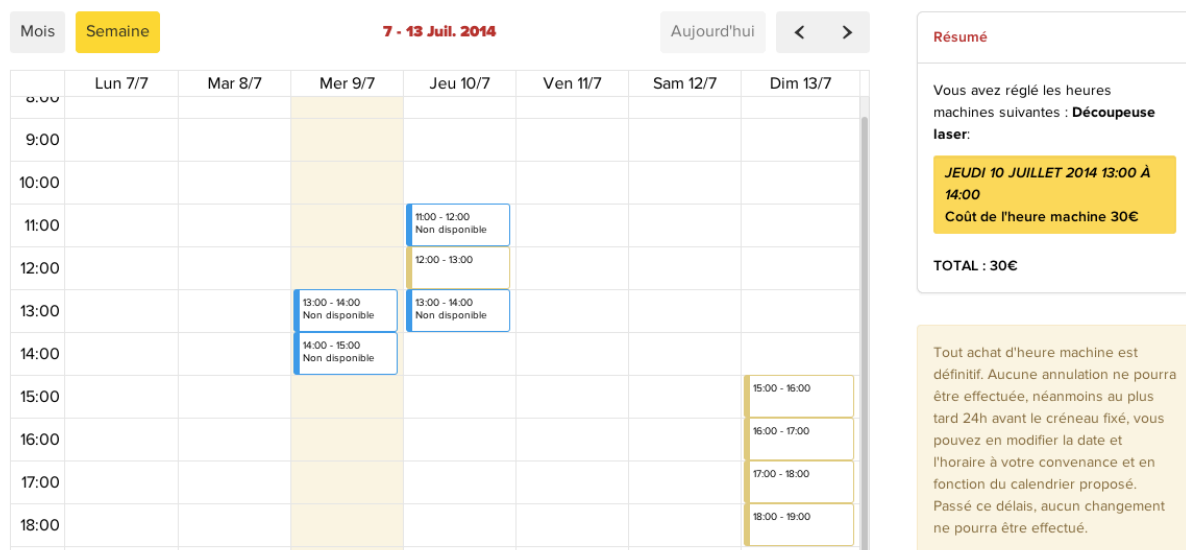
Mois Semaine

7 - 13 Juil. 2014

Aujourd'hui < >

| | Lun 7/7 | Mar 8/7 | Mer 9/7 | Jeu 10/7 | Ven 11/7 | Sam 12/7 | Dim 13/7 |
|---|---|---|---|---|---|---|---|
| 8:00 | | | | | | | |
| 9:00 | | | | | | | |
| 10:00 | | | | | | | |
| 11:00 | | | | 11:00 - 12:00 Non disponible | | | |
| 12:00 | | | | 12:00 - 13:00 | | | |
| 13:00 | | | 13:00 - 14:00 Non disponible | 13:00 - 14:00 Non disponible | | | |
| 14:00 | | | 14:00 - 15:00 Non disponible | | | | |
| 15:00 | | | | | | | 15:00 - 16:00 |
| 16:00 | | | | | | | 16:00 - 17:00 |
| 17:00 | | | | | | | 17:00 - 18:00 |
| 18:00 | | | | | | | 18:00 - 19:00 |

Résumé

Vous avez réglé les heures machines suivantes : Découpeuse laser:

JEUDI 10 JUILLET 2014 13:00 À 14:00
Coût de l'heure machine 30€

TOTAL : 30€

Tout achat d'heure machine est définitif. Aucune annulation ne pourra être effectuée, néanmoins au plus tard 24h avant le créneau fixé, vous pouvez en modifier la date et l'horaire à votre convenance et en fonction du calendrier proposé. Passé ce délais, aucun changement ne pourra être effectué.